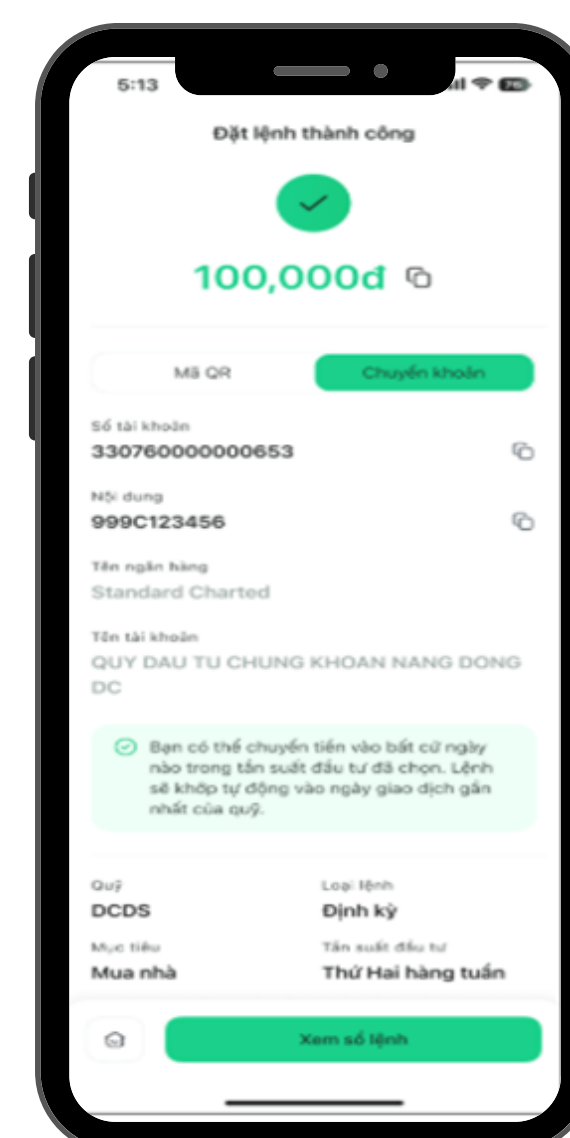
5:13

Đặt lệnh thành công

100,000đ

Mã QR

Chuyển khoản

Số tài khoản
330760000000653

Nội dung
999C123456

Tên ngân hàng
Standard Charted

Tên tài khoản
QUY DAU TU CHUNG KHOAN NANG DONG DC

Bạn có thể chuyển tiền vào bất cứ ngày nào trong tần suất đầu tư đã chọn. Lệnh sẽ khớp tự động vào ngày giao dịch gần nhất của quỹ.

Quỹ
DCDS

Loại lệnh
Định kỳ

Mục tiêu
Mua nhà

Tần suất đầu tư
Thứ Hai hàng tuần

Xem sổ lệnh